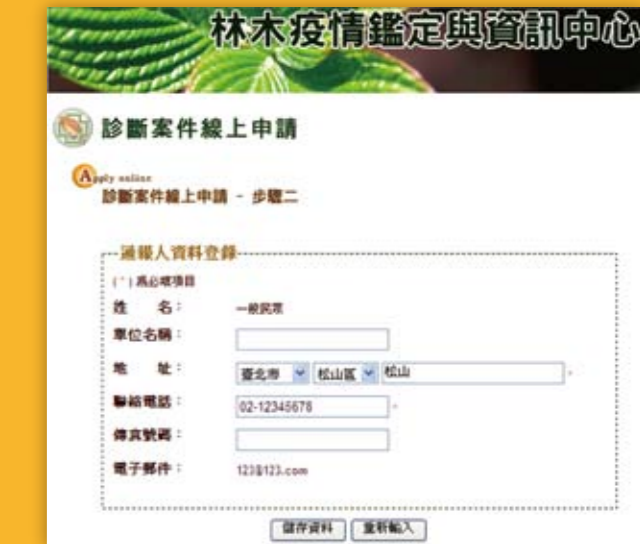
林木疫情鑑定與資訊中心

診斷案件線上申請

Apply online
診斷案件線上申請 - 步驟二

通報人資料登錄
(*)為必填項目

姓　名： 一般民眾
單位名稱：
地　址： 臺北市 松山區 松山 *
聯絡電話： 02-12345678 *
傳真號碼：
電子郵件： 123@123.com

儲存資料 重新輸入